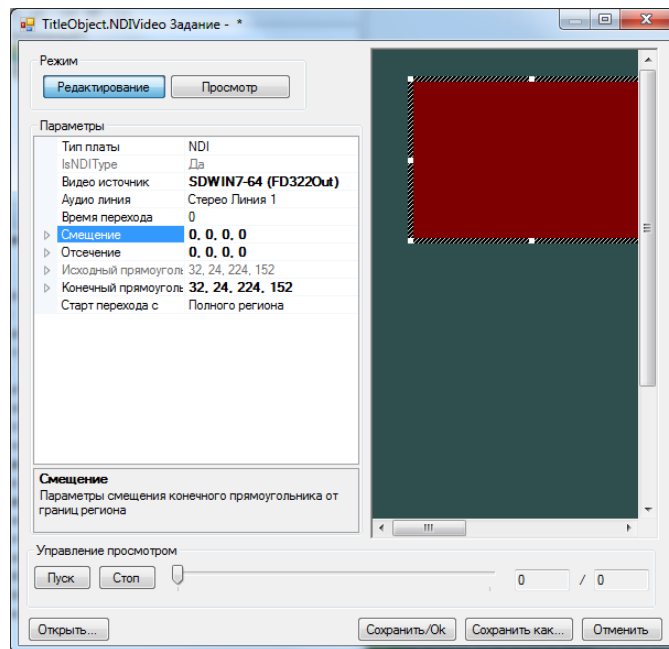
TitleObject.NDIVideo Задание - *

Режим

Редактирование Просмотр

Параметры

| | |
|---|---|
| Тип платы | NDI |
| IsNDIType | Да |
| Видео источник | SDWIN7-64 (FD322Out) |
| Аудио линия | Стерео Линия 1 |
| Время перехода | 0 |
| Смещение | 0, 0, 0, 0 |
| Отсечение | 0, 0, 0, 0 |
| Исходный прямоугольн | 32, 24, 224, 152 |
| Конечный прямоугольн | 32, 24, 224, 152 |
| Старт перехода с | Полного региона |

Смещение
Параметры смещения конечного прямоугольника от границ региона

Управление просмотром

Пуск Стоп 0 / 0

Открыть... Сохранить/Ok Сохранить как... Отменить